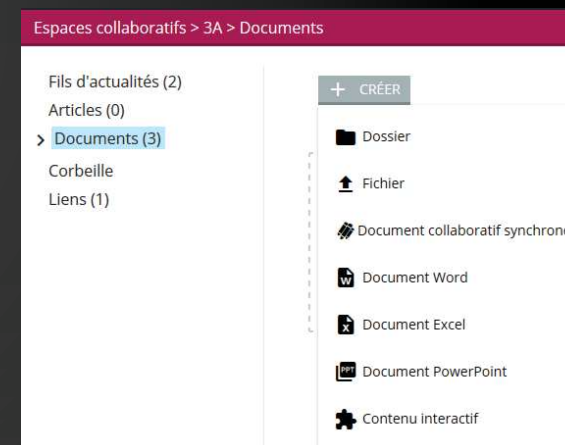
Espaces collaboratifs > 3A > Documents

Fils d'actualités (2)
Articles (0)
> Documents (3)
Corbeille
Liens (1)

+ CRÉER

Dossier

Fichier

Document collaboratif synchron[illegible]

Document Word

Document Excel

Document PowerPoint

Contenu interactif